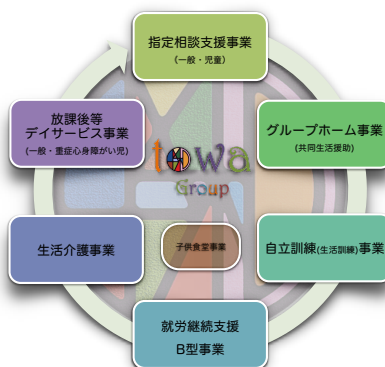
指定相談支援事業
(一般・児童)

グループホーム事業
(共同生活援助)

自立訓練(生活訓練)事業

就労継続支援
B型事業

生活介護事業

放課後等
デイサービス事業
(一般・重症心身障がい児)

towa
Group

子供食堂事業